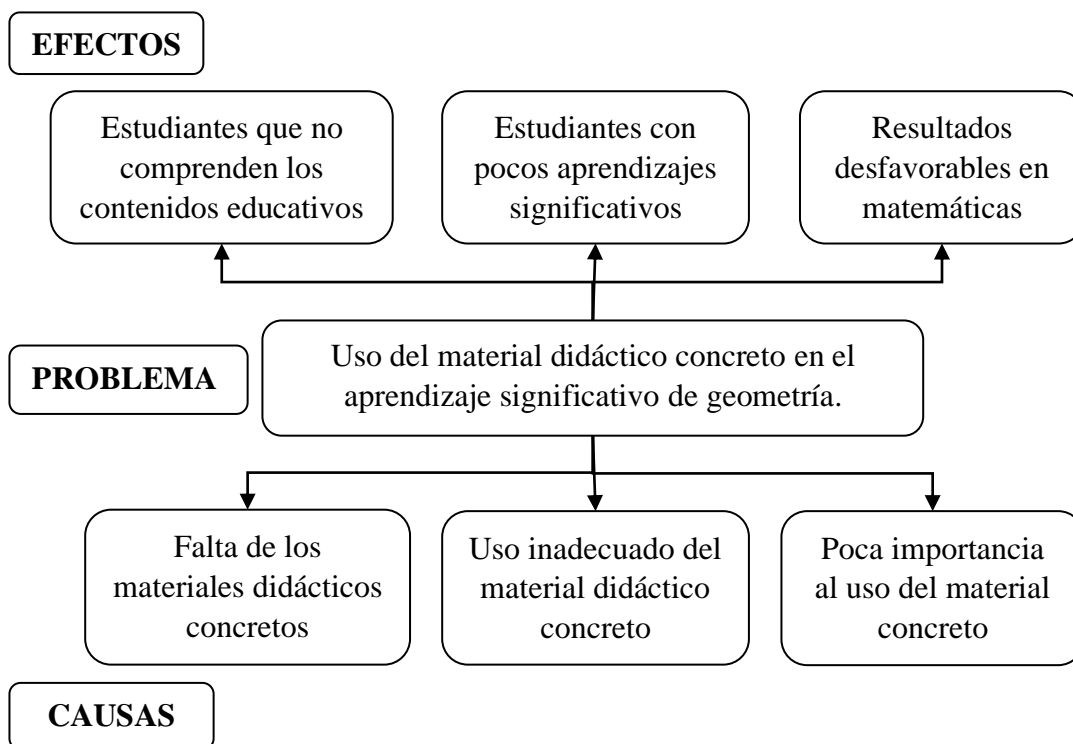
EFECTOS

Estudiantes que no comprenden los contenidos educativos

Estudiantes con pocos aprendizajes significativos

Resultados desfavorables en matemáticas

PROBLEMA

Uso del material didáctico concreto en el aprendizaje significativo de geometría.

Falta de los materiales didácticos concretos

Uso inadecuado del material didáctico concreto

Poca importancia al uso del material concreto

CAUSAS